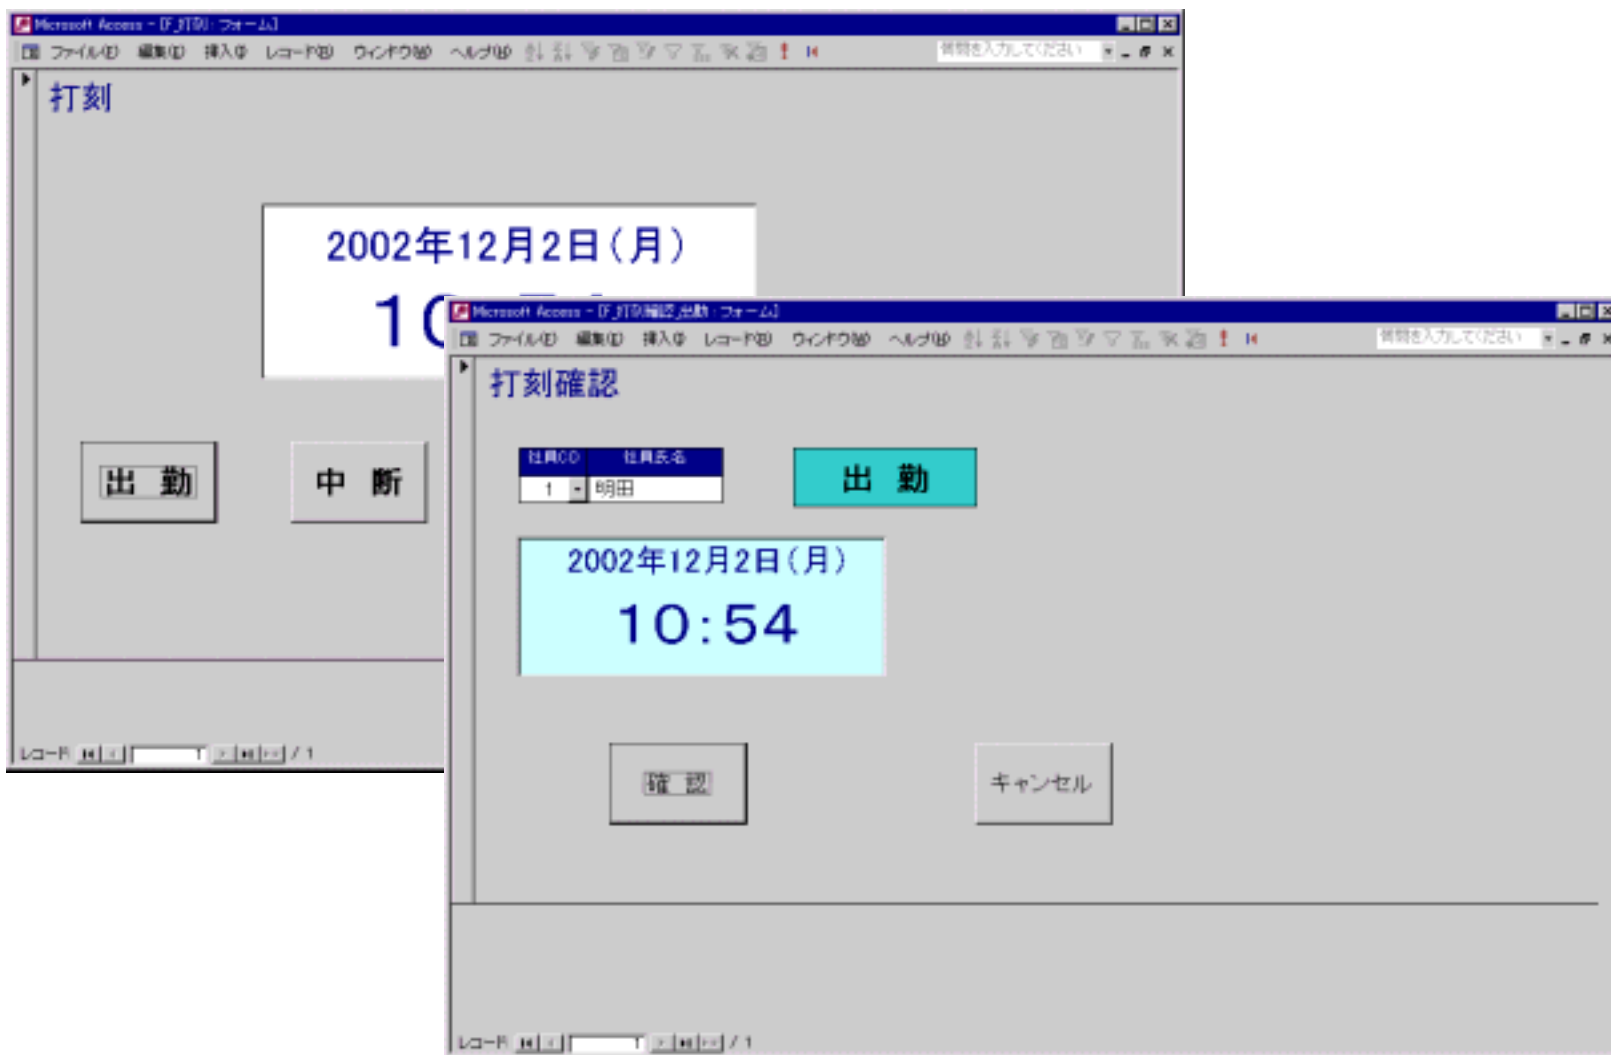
Microsoft Access - [F_打刻 : フォーム]

ファイル(F) 編集(E) 挿入(I) レコード(R) ウィンドウ(W) ヘルプ(H)

質問を入力してください

打刻

2002年12月2日(月)

1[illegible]

出 勤

中 断

レコード 1 / 1

Microsoft Access - [F_打刻確認_出勤 : フォーム]

ファイル(F) 編集(E) 挿入(I) レコード(R) ウィンドウ(W) ヘルプ(H)

質問を入力してください

打刻確認

| 社員CD | 社員氏名 |
|---|---|
| 1 | 明田 |

出 勤

2002年12月2日(月)

10:54

確 認

キャンセル

レコード 1 / 1